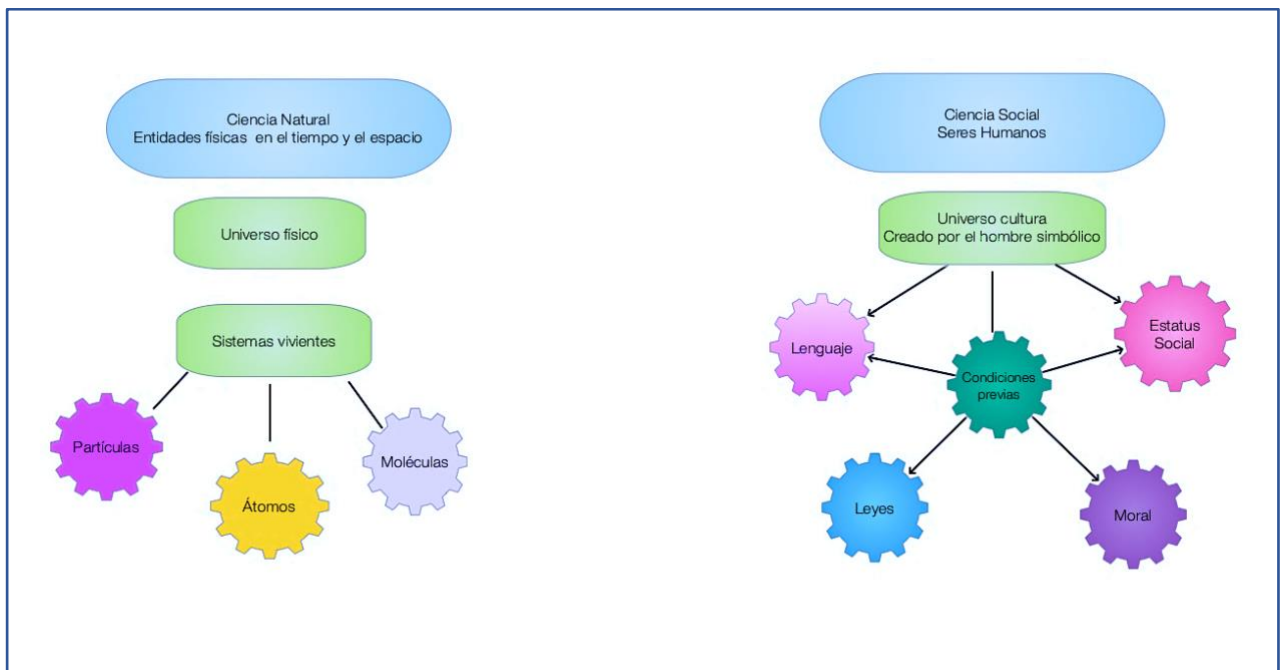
Ciencia Natural
Entidades físicas en el tiempo y el espacio

Universo físico

Sistemas vivientes

Partículas

Átomos

Moléculas

Ciencia Social
Seres Humanos

Universo cultura
Creado por el hombre simbólico

Lenguaje

Estatus Social

Condiciones previas

Leyes

Moral